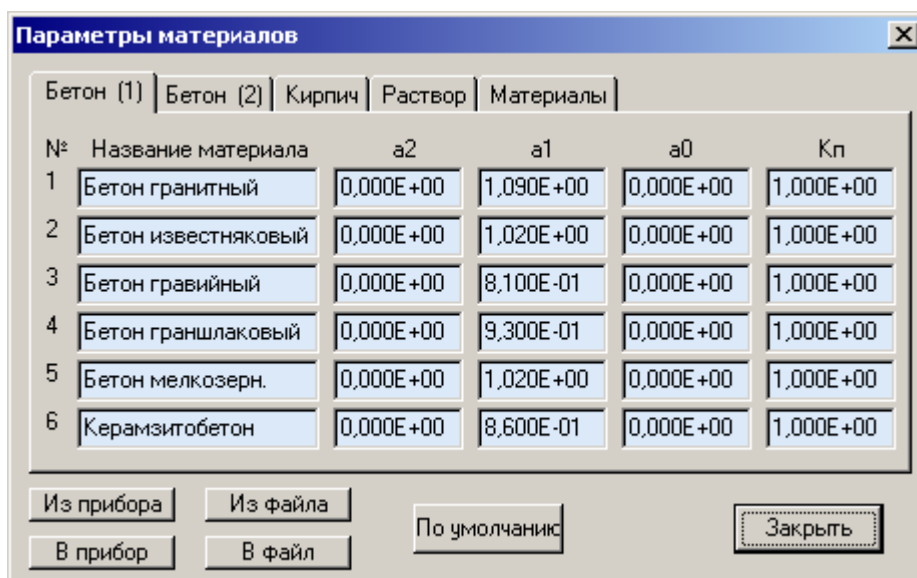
Параметры материалов

×

Бетон (1) | Бетон (2) | Кирпич | Раствор | Материалы

| № | Название материала | a2 | a1 | a0 | Kп |
|---|---|---|---|---|---|
| 1 | Бетон гранитный | 0,000E+00 | 1,090E+00 | 0,000E+00 | 1,000E+00 |
| 2 | Бетон известняковый | 0,000E+00 | 1,020E+00 | 0,000E+00 | 1,000E+00 |
| 3 | Бетон гравийный | 0,000E+00 | 8,100E-01 | 0,000E+00 | 1,000E+00 |
| 4 | Бетон граншлаковый | 0,000E+00 | 9,300E-01 | 0,000E+00 | 1,000E+00 |
| 5 | Бетон мелкозерн. | 0,000E+00 | 1,020E+00 | 0,000E+00 | 1,000E+00 |
| 6 | Керамзитобетон | 0,000E+00 | 8,600E-01 | 0,000E+00 | 1,000E+00 |

Из прибора

Из файла

В прибор

В файл

По умолчанию

Закрыть